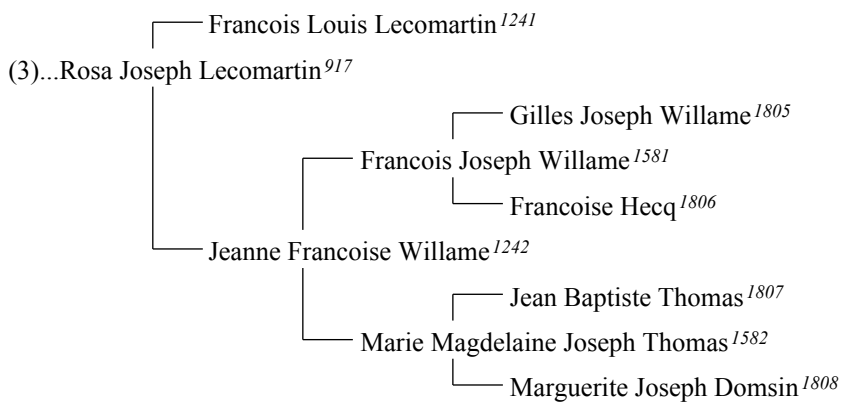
Francois Louis Lecomartin$^{1241}$

(3)...Rosa Joseph Lecomartin$^{917}$

Gilles Joseph Willame$^{1805}$

Francois Joseph Willame$^{1581}$

Francoise Hecq$^{1806}$

Jeanne Francoise Willame$^{1242}$

Jean Baptiste Thomas$^{1807}$

Marie Magdelaine Joseph Thomas$^{1582}$

Marguerite Joseph Domsin$^{1808}$